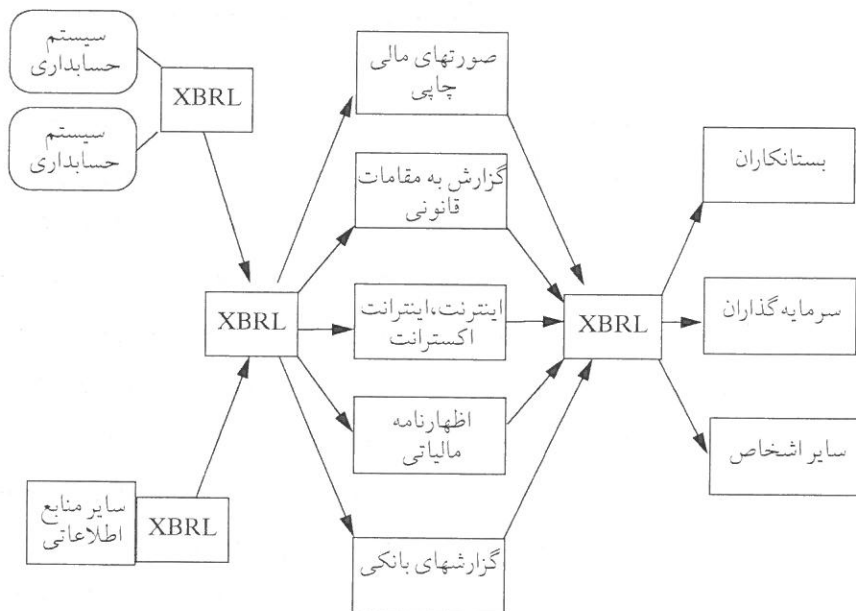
سیستم حسابداری

سیستم حسابداری

XBRL

XBRL

سایر منابع اطلاعاتی

XBRL

صورتهای مالی چاپی

گزارش به مقامات قانونی

اینترنت،اینترانت اکسترانت

اظهارنامه مالیاتی

گزارشهای بانکی

XBRL

بستانکاران

سرمایه گذاران

سایر اشخاص